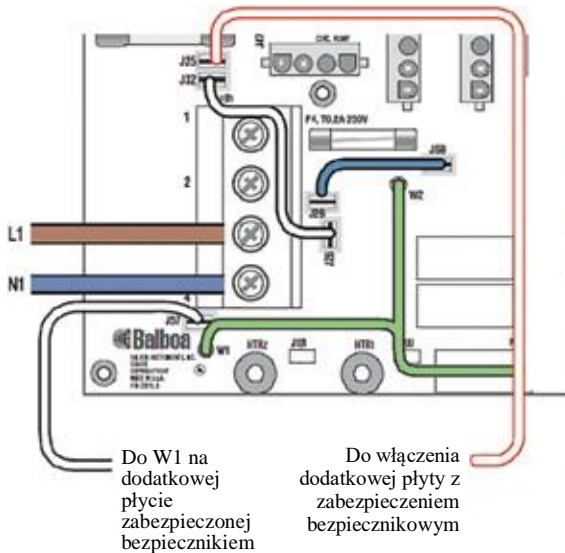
J35
J32
J47
CIRC. PUMP
1
2
F4, T0.2A 250V
J58
J29
W2
L1
N1
4
J57
Balboa
W1
HTR2
J38
HTR1
Do W1 na dodatkowej płycie zabezpieczonej bezpiecznikiem

Do włączenia dodatkowej płyty z zabezpieczeniem bezpiecznikowym